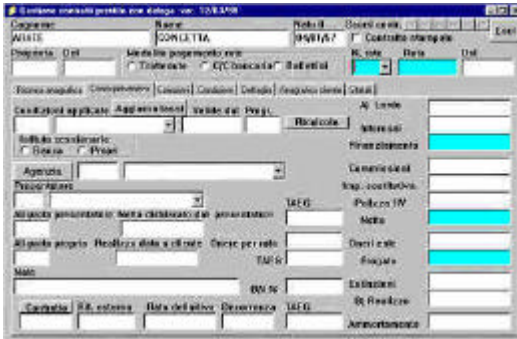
Gestione contratti prestiti con delega ver. 12/03/98
Cognome
ACIATE
Nome
CONCETTA
Nato il
09/01/57
Contratto stampato
Esci
Pratica
Del
Modalità pagamento rate
Trattenute
C/C bancario
Bollettini
N. rate
Rata
Del
Elenco anagrafica
Caratteristiche
Cessioni
Condizioni
Dettaglio
Anagrafica cliente
Ulteriori
Condizioni applicate
Aggiornamenti
Valide dal
Prog.
Ricalcola
Istituto assicurativo
Banca
Privati
Agenzia
Procacciatore
Aliquota procacciatore
Aliquota propria
Provvigioni
Note
Contratto
Rif. esterno
Data del attivo
Decorrenza
TAEG
TAEG
TAN
BN %
Al Lordo
Interessi
Finanziamento
Commissioni
Imp. contributo
Polizze
Netto
Oneri rate
Fruttato
Estinzioni
Ri Realizzo
Ammortamento
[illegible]